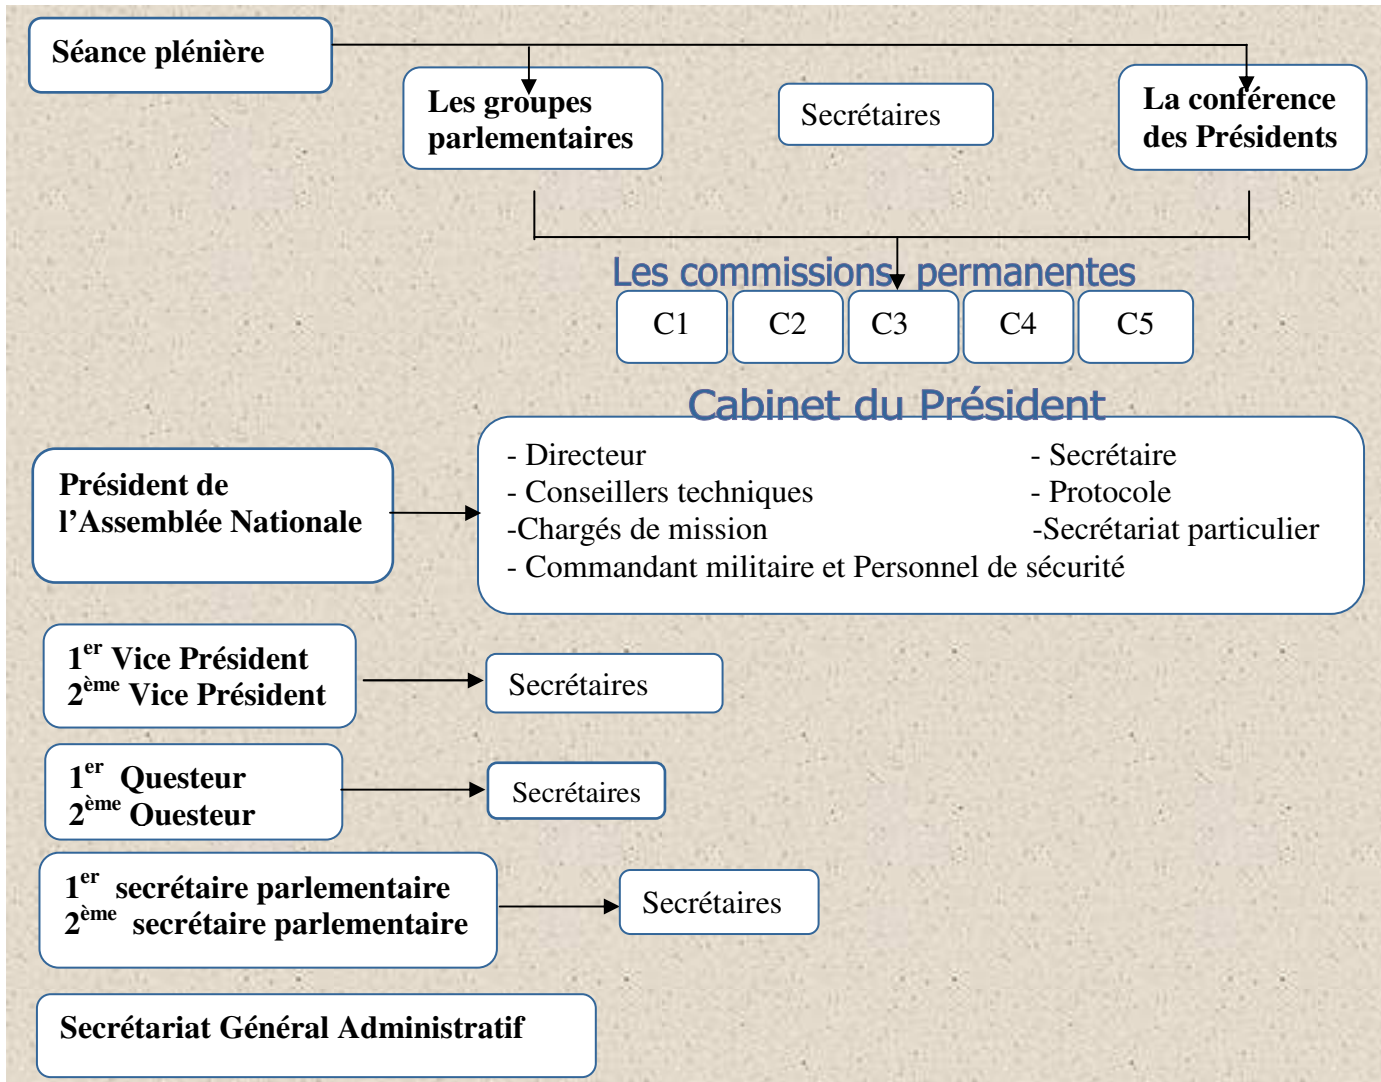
Séance plénière

Les groupes parlementaires

Secrétaires

La conférence des Présidents

Les commissions permanentes

| C1 | C2 | C3 | C4 | C5 |
|---|---|---|---|---|

Cabinet du Président

Président de l'Assemblée Nationale

- Directeur
- Conseillers techniques
-Chargés de mission
- Commandant militaire et Personnel de sécurité

- Secrétaire
- Protocole
-Secrétariat particulier

$1^{er}$ Vice Président
$2^{ème}$ Vice Président

Secrétaires

$1^{er}$ Questeur
$2^{ème}$ Ouesteur

Secrétaires

$1^{er}$ secrétaire parlementaire
$2^{ème}$ secrétaire parlementaire

Secrétaires

Secrétariat Général Administratif